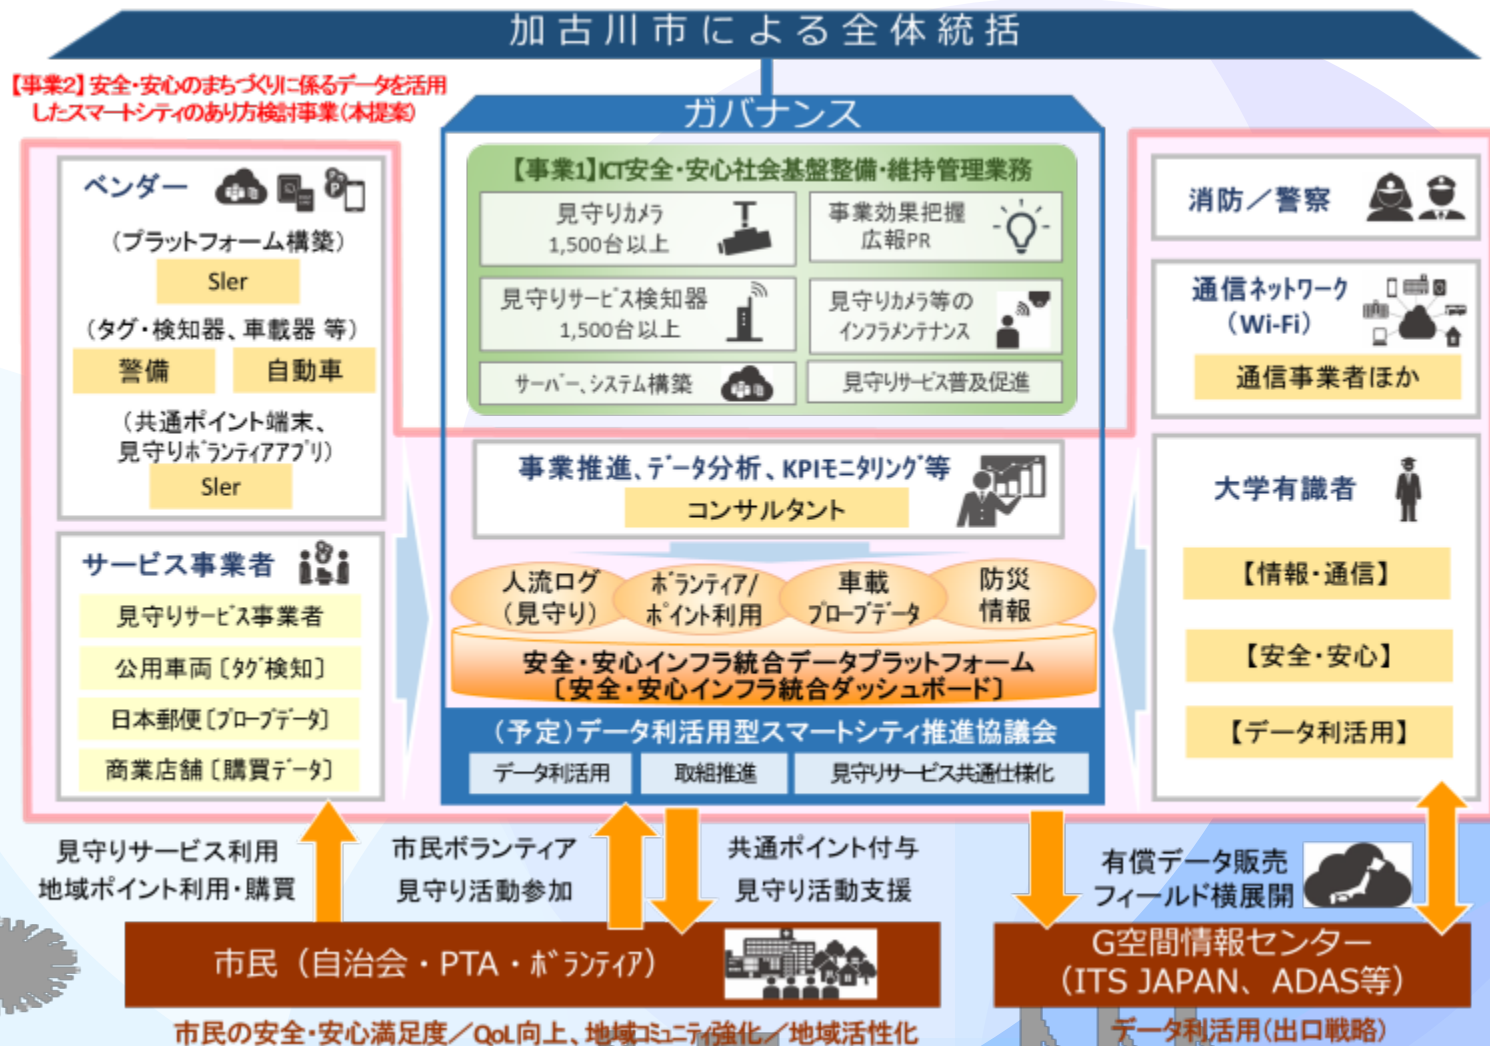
加古川市による全体統括

【事業2】安全・安心のまちづくりに係るデータを活用したスマートシティのあり方検討事業（本提案）

ガバナンス

ベンダー
（プラットフォーム構築）
SIer
（タグ・検知器、車載器 等）
警備
自動車
（共通ポイント端末、見守りボランティアアプリ）
SIer

サービス事業者
見守りサービス事業者
公用車両〔タグ検知〕
日本郵便〔プローブデータ〕
商業店舗〔購買データ〕

【事業1】ICT安全・安心社会基盤整備・維持管理業務
見守りカメラ 1,500台以上
事業効果把握 広報PR
見守りサービス検知器 1,500台以上
見守りカメラ等の インフラメンテナンス
サーバー、システム構築
見守りサービス普及促進

事業推進、データ分析、KPIモニタリング等
コンサルタント

人流ログ（見守り）
ボランティア/ポイント利用
車載 プローブデータ
防災 情報
安全・安心インフラ統合データプラットフォーム
〔安全・安心インフラ統合ダッシュボード〕

（予定）データ利活用型スマートシティ推進協議会
データ利活用
取組推進
見守りサービス共通仕様化

消防／警察

通信ネットワーク（Wi-Fi）
通信事業者ほか

大学有識者
【情報・通信】
【安全・安心】
【データ利活用】

見守りサービス利用
地域ポイント利用・購買
市民ボランティア
見守り活動参加
共通ポイント付与
見守り活動支援
有償データ販売
フィールド横展開

市民（自治会・PTA・ボランティア）
G空間情報センター（ITS JAPAN、ADAS等）

市民の安全・安心満足度／QoL向上、地域コミュニティ強化／地域活性化
データ利活用（出口戦略）